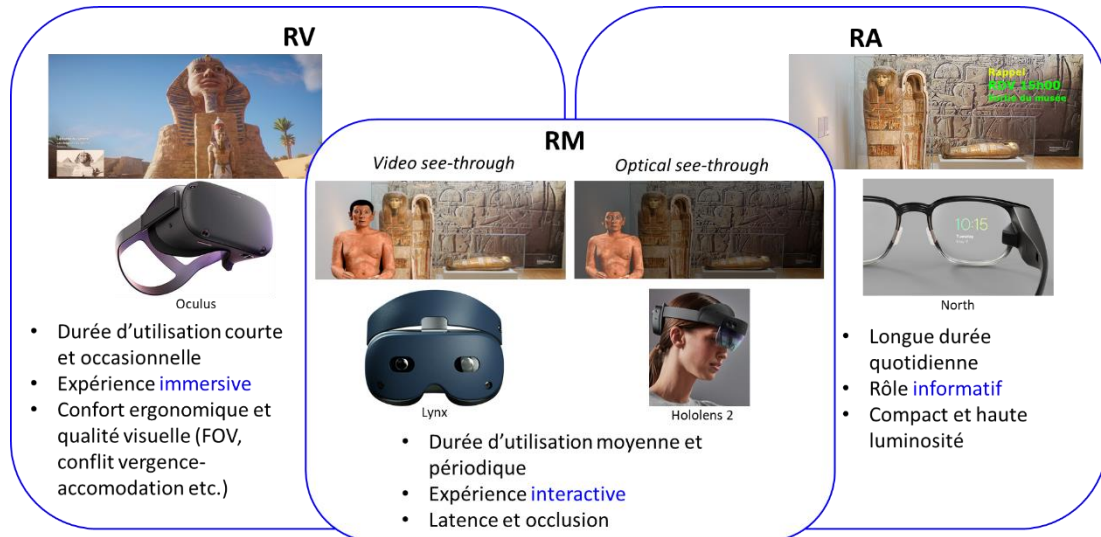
RV

Oculus

- Durée d'utilisation courte et occasionnelle
- Expérience immersive
- Confort ergonomique et qualité visuelle (FOV, conflit vergence-accomodation etc.)

RM

Video see-through

Optical see-through

Lynx

Hololens 2

- Durée d'utilisation moyenne et périodique
- Expérience interactive
- Latence et occlusion

RA

Rappel
RDV 15h00
Sortie du musée

10:15

North

- Longue durée quotidienne
- Rôle informatif
- Compact et haute luminosité